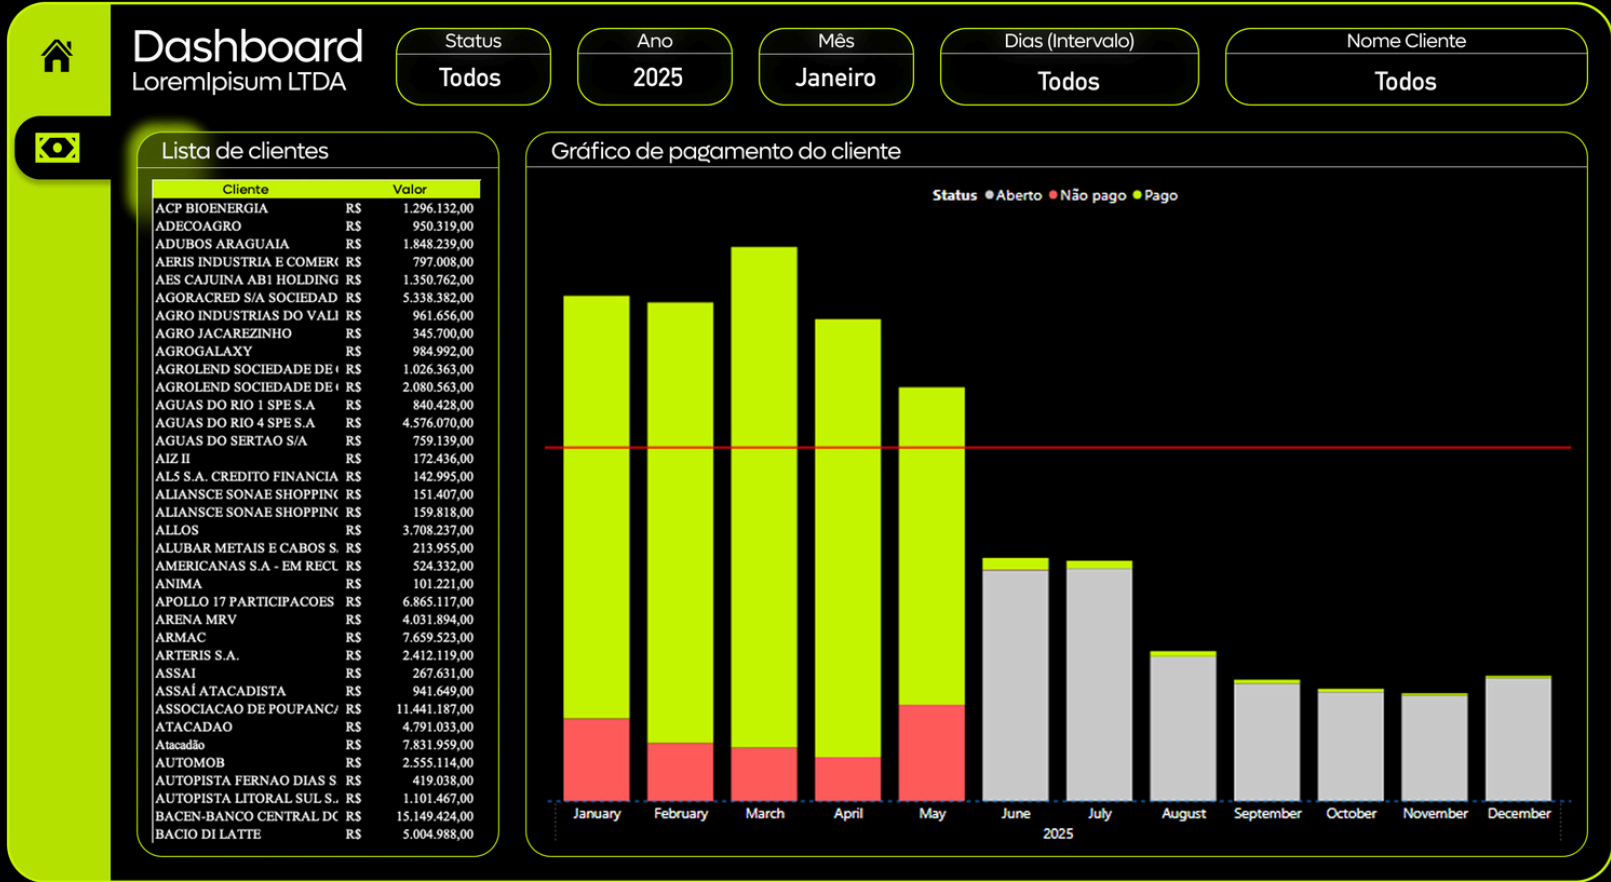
Dashboard
LoremIpisum LTDA

Status
Todos

Ano
2025

Mês
Janeiro

Dias (Intervalo)
Todos

Nome Cliente
Todos

Lista de clientes

| Cliente | | Valor |
|---|---|---|
| ACP BIOENERGIA | R$ | 1.296.132,00 |
| ADECOAGRO | R$ | 950.319,00 |
| ADUBOS ARAGUAIA | R$ | 1.848.239,00 |
| AERIS INDUSTRIA E COMER( | R$ | 797.008,00 |
| AES CAJUINA AB1 HOLDING | R$ | 1.350.762,00 |
| AGORACRED S/A SOCIEDAD | R$ | 5.338.382,00 |
| AGRO INDUSTRIAS DO VALI | R$ | 961.656,00 |
| AGRO JACAREZINHO | R$ | 345.700,00 |
| AGROGALAXY | R$ | 984.992,00 |
| AGROLEND SOCIEDADE DE ( | R$ | 1.026.363,00 |
| AGROLEND SOCIEDADE DE ( | R$ | 2.080.563,00 |
| AGUAS DO RIO 1 SPE S.A | R$ | 840.428,00 |
| AGUAS DO RIO 4 SPE S.A | R$ | 4.576.070,00 |
| AGUAS DO SERTAO S/A | R$ | 759.139,00 |
| AIZ II | R$ | 172.436,00 |
| AL5 S.A. CREDITO FINANCIA | R$ | 142.995,00 |
| ALIANSCE SONAE SHOPPIN( | R$ | 151.407,00 |
| ALIANSCE SONAE SHOPPIN( | R$ | 159.818,00 |
| ALLOS | R$ | 3.708.237,00 |
| ALUBAR METAIS E CABOS S. | R$ | 213.955,00 |
| AMERICANAS S.A - EM RECU | R$ | 524.332,00 |
| ANIMA | R$ | 101.221,00 |
| APOLLO 17 PARTICIPACOES | R$ | 6.865.117,00 |
| ARENA MRV | R$ | 4.031.894,00 |
| ARMAC | R$ | 7.659.523,00 |
| ARTERIS S.A. | R$ | 2.412.119,00 |
| ASSAI | R$ | 267.631,00 |
| ASSAÍ ATACADISTA | R$ | 941.649,00 |
| ASSOCIACAO DE POUPANC/ | R$ | 11.441.187,00 |
| ATACADAO | R$ | 4.791.033,00 |
| Atacadão | R$ | 7.831.959,00 |
| AUTOMOB | R$ | 2.555.114,00 |
| AUTOPISTA FERNAO DIAS S. | R$ | 419.038,00 |
| AUTOPISTA LITORAL SUL S. | R$ | 1.101.467,00 |
| BACEN-BANCO CENTRAL DC | R$ | 15.149.424,00 |
| BACIO DI LATTE | R$ | 5.004.988,00 |

Gráfico de pagamento do cliente

Status ● Aberto ● Não pago ● Pago

January February March April May June July August September October November December
2025